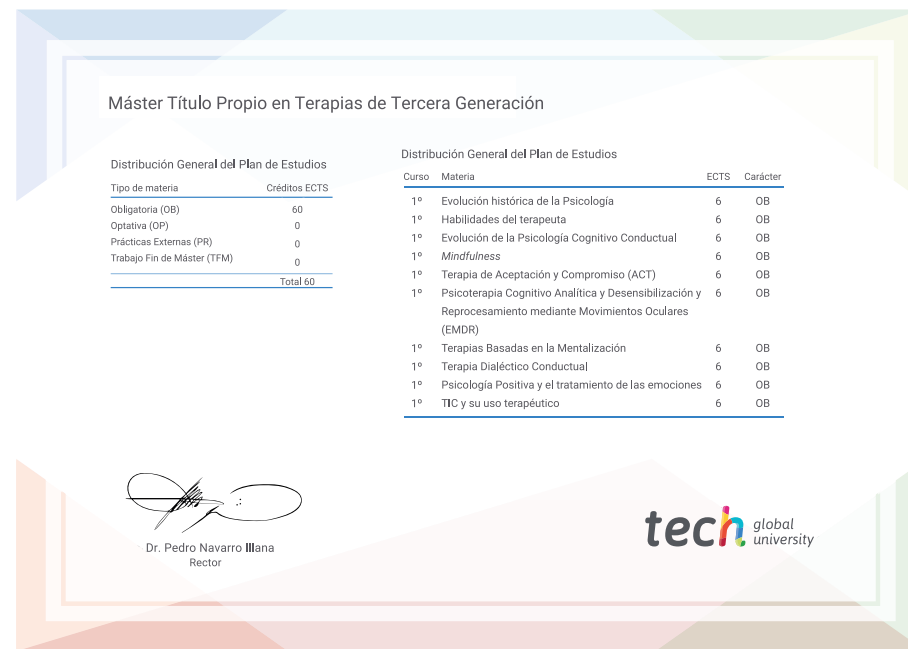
Máster Título Propio en Terapias de Tercera Generación

Distribución General del Plan de Estudios

| Tipo de materia | Créditos ECTS |
|---|---|
| Obligatoria (OB) | 60 |
| Optativa (OP) | 0 |
| Prácticas Externas (PR) | 0 |
| Trabajo Fin de Máster (TFM) | 0 |
| | Total 60 |

Distribución General del Plan de Estudios

| Curso | Materia | ECTS | Carácter |
|---|---|---|---|
| 1º | Evolución histórica de la Psicología | 6 | OB |
| 1º | Habilidades del terapeuta | 6 | OB |
| 1º | Evolución de la Psicología Cognitivo Conductual | 6 | OB |
| 1º | Mindfulness | 6 | OB |
| 1º | Terapia de Aceptación y Compromiso (ACT) | 6 | OB |
| 1º | Psicoterapia Cognitivo Analítica y Desensibilización y Reprocesamiento mediante Movimientos Oculares (EMDR) | 6 | OB |
| 1º | Terapias Basadas en la Mentalización | 6 | OB |
| 1º | Terapia Dialéctico Conductual | 6 | OB |
| 1º | Psicología Positiva y el tratamiento de las emociones | 6 | OB |
| 1º | TIC y su uso terapéutico | 6 | OB |

Dr. Pedro Navarro Illana
Rector

tech global university